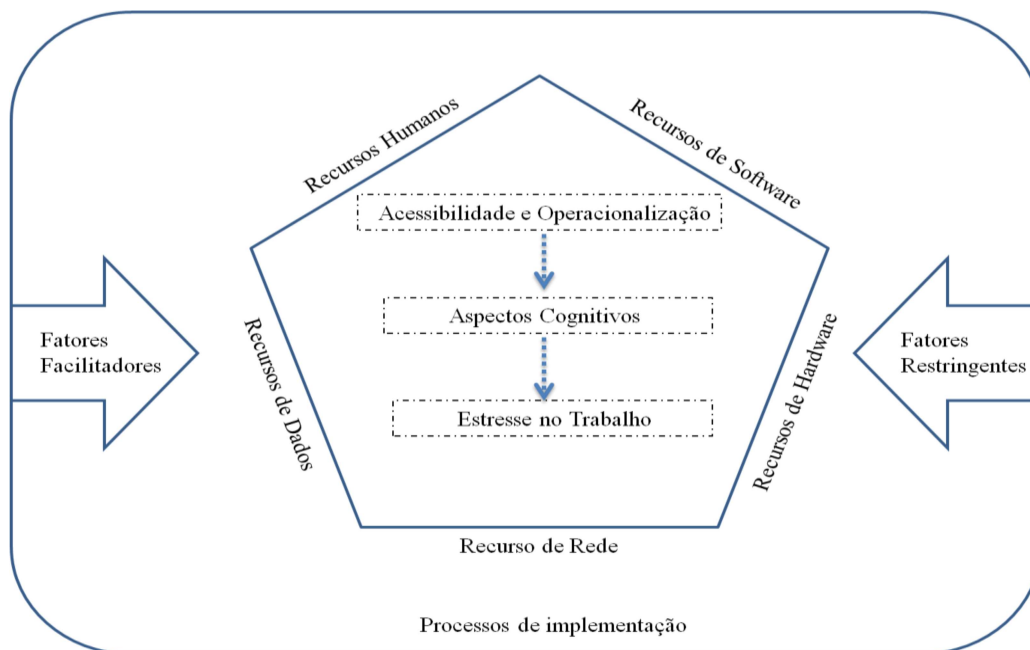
Recursos Humanos

Recursos de Software

Acessibilidade e Operacionalização

Aspectos Cognitivos

Estresse no Trabalho

Fatores Facilitadores

Recursos de Dados

Recursos de Hardware

Fatores Restringentes

Recurso de Rede

Processos de implementação